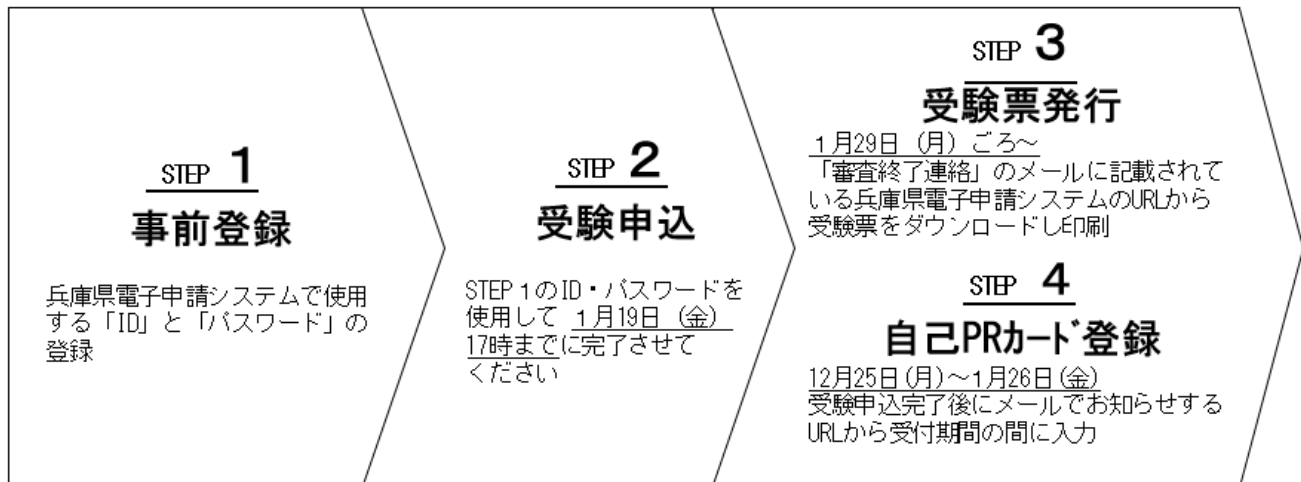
STEP 1
事前登録

兵庫県電子申請システムで使用する「ID」と「パスワード」の登録

STEP 2
受験申込

STEP 1のID・パスワードを使用して 1月19日（金）17時までに完了させてください

STEP 3
受験票発行

1月29日（月）ごろ～
「審査終了連絡」のメールに記載されている兵庫県電子申請システムのURLから受験票をダウンロードし印刷

STEP 4
自己PRカード登録

12月25日(月)～1月26日(金)
受験申込完了後にメールでお知らせするURLから受付期間の間に入力